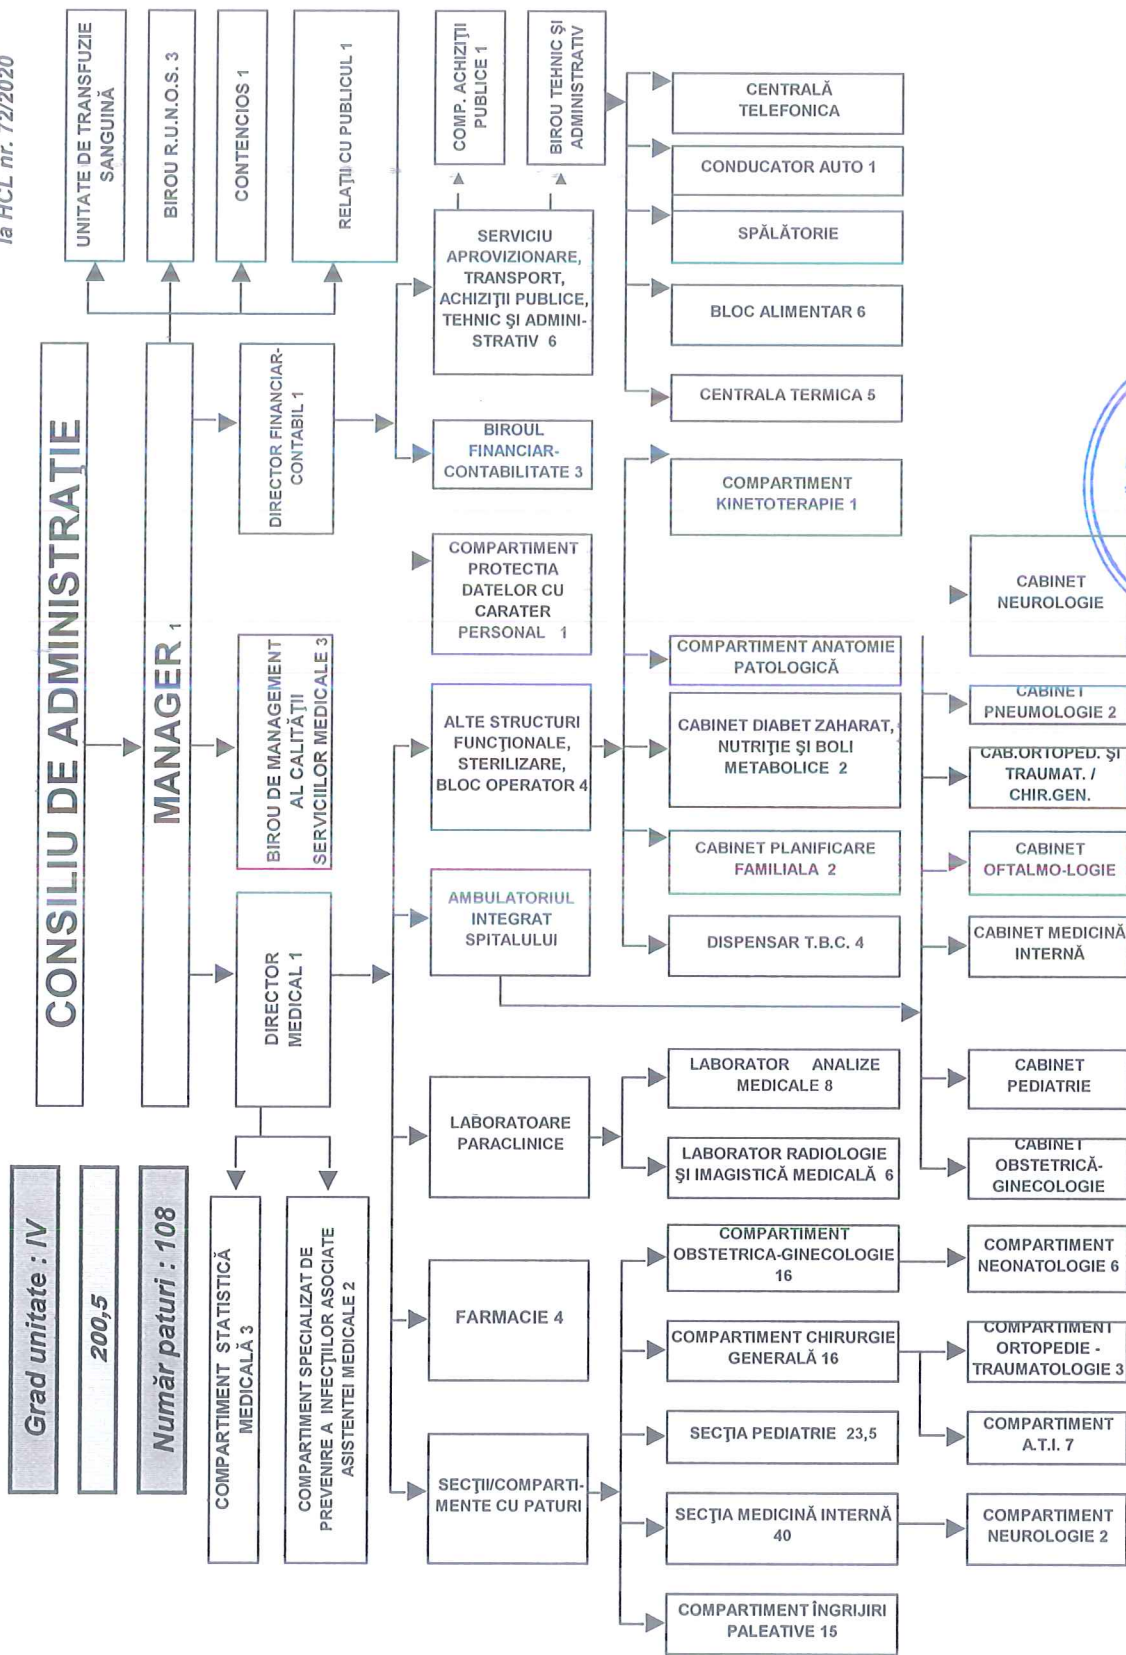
la HCL nr. 72/2020

CONSILIU DE ADMINISTRAȚIE

MANAGER 1

UNITATE DE TRANSFUZIE SANGUINĂ

BIROU R.U.N.O.S. 3

CONTENCIOS 1

RELAȚII CU PUBLICUL 1

DIRECTOR FINANCIAR-CONTABIL 1

BIROU DE MANAGEMENT AL CALITĂȚII SERVICIILOR MEDICALE 3

DIRECTOR MEDICAL 1

COMP. ACHIZIȚII PUBLICE 1

BIROU TEHNIC ȘI ADMINISTRATIV

SERVICIU APROVIZIONARE, TRANSPORT, ACHIZIȚII PUBLICE, TEHNIC ȘI ADMINISTRATIV 6

BIROUL FINANCIAR-CONTABILITATE 3

CENTRALĂ TELEFONICA

CONDUCATOR AUTO 1

SPĂLĂTORIE

BLOC ALIMENTAR 6

CENTRALA TERMICA 5

COMPARTIMENT PROTECTIA DATELOR CU CARATER PERSONAL 1

ALTE STRUCTURI FUNCȚIONALE, STERILIZARE, BLOC OPERATOR 4

AMBULATORIUL INTEGRAT SPITALULUI

COMPARTIMENT KINETOTERAPIE 1

COMPARTIMENT ANATOMIE PATOLOGICĂ

CABINET DIABET ZAHARAT, NUTRIȚIE ȘI BOLI METABOLICE 2

CABINET PLANIFICARE FAMILIALA 2

DISPENSAR T.B.C. 4

CABINET NEUROLOGIE

CABINET PNEUMOLOGIE 2

CAB.ORTOPED. ȘI TRAUMAT. / CHIR.GEN.

CABINET OFTALMO-LOGIE

CABINET MEDICINĂ INTERNĂ

CABINET PEDIATRIE

CABINET OBSTETRICĂ-GINECOLOGIE

Grad unitate : IV

200,5

Număr paturi : 108

COMPARTIMENT STATISTICĂ MEDICALĂ 3

COMPARTIMENT SPECIALIZAT DE PREVENIRE A INFECȚIILOR ASOCIATE ASISTENȚEI MEDICALE 2

LABORATOARE PARACLINICE

LABORATOR ANALIZE MEDICALE 8

LABORATOR RADIOLOGIE ȘI IMAGISTICĂ MEDICALĂ 6

FARMACIE 4

SECȚII/COMPARTIMENTE CU PATURI

COMPARTIMENT OBSTETRICA-GINECOLOGIE 16

COMPARTIMENT CHIRURGIE GENERALĂ 16

SECȚIA PEDIATRIE 23,5

SECȚIA MEDICINĂ INTERNĂ 40

COMPARTIMENT ÎNGRIJIRI PALEATIVE 15

COMPARTIMENT NEONATOLOGIE 6

COMPARTIMENT ORTOPEDIE - TRAUMATOLOGIE 3

COMPARTIMENT A.T.I. 7

COMPARTIMENT NEUROLOGIE 2